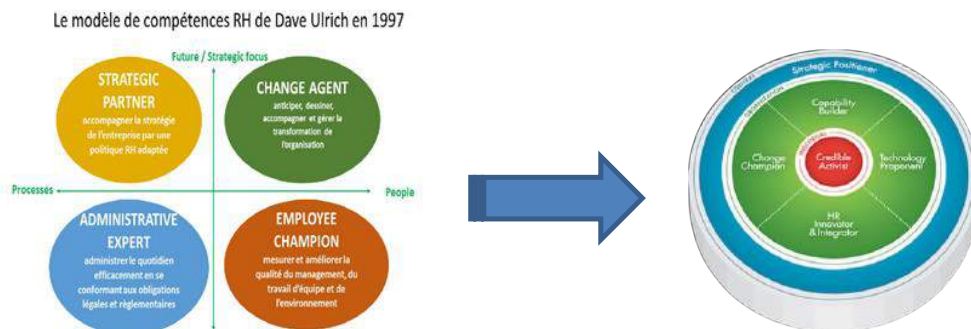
Le modèle de compétences RH de Dave Ulrich en 1997

Future / Strategic focus

STRATEGIC PARTNER
accompagner la stratégie de l'entreprise par une politique RH adaptée

CHANGE AGENT
anticiper, dessiner, accompagner et gérer la transformation de l'organisation

Processes

People

ADMINISTRATIVE EXPERT
administrer le quotidien efficacement en se conformant aux obligations légales et réglementaires

EMPLOYEE CHAMPION
mesurer et améliorer la qualité du management, du travail d'équipe et de l'environnement

Strategic Positioner

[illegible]

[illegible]

Capability Builder

Change Champion

Credible Activist

Technology Proponent

HR Innovator & Integrator